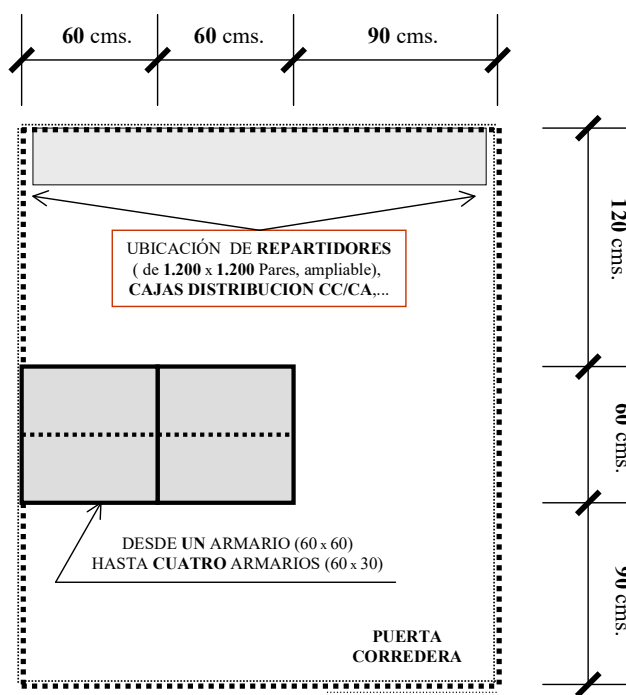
60 cms. 60 cms. 90 cms.

120 cms.

60 cms.

90 cms.

UBICACIÓN DE REPARTIDORES ( de 1.200 x 1.200 Pares, ampliable), CAJAS DISTRIBUCION CC/CA,...

DESDE UN ARMARIO (60 x 60)
HASTA CUATRO ARMARIOS (60 x 30)

PUERTA CORREDERA